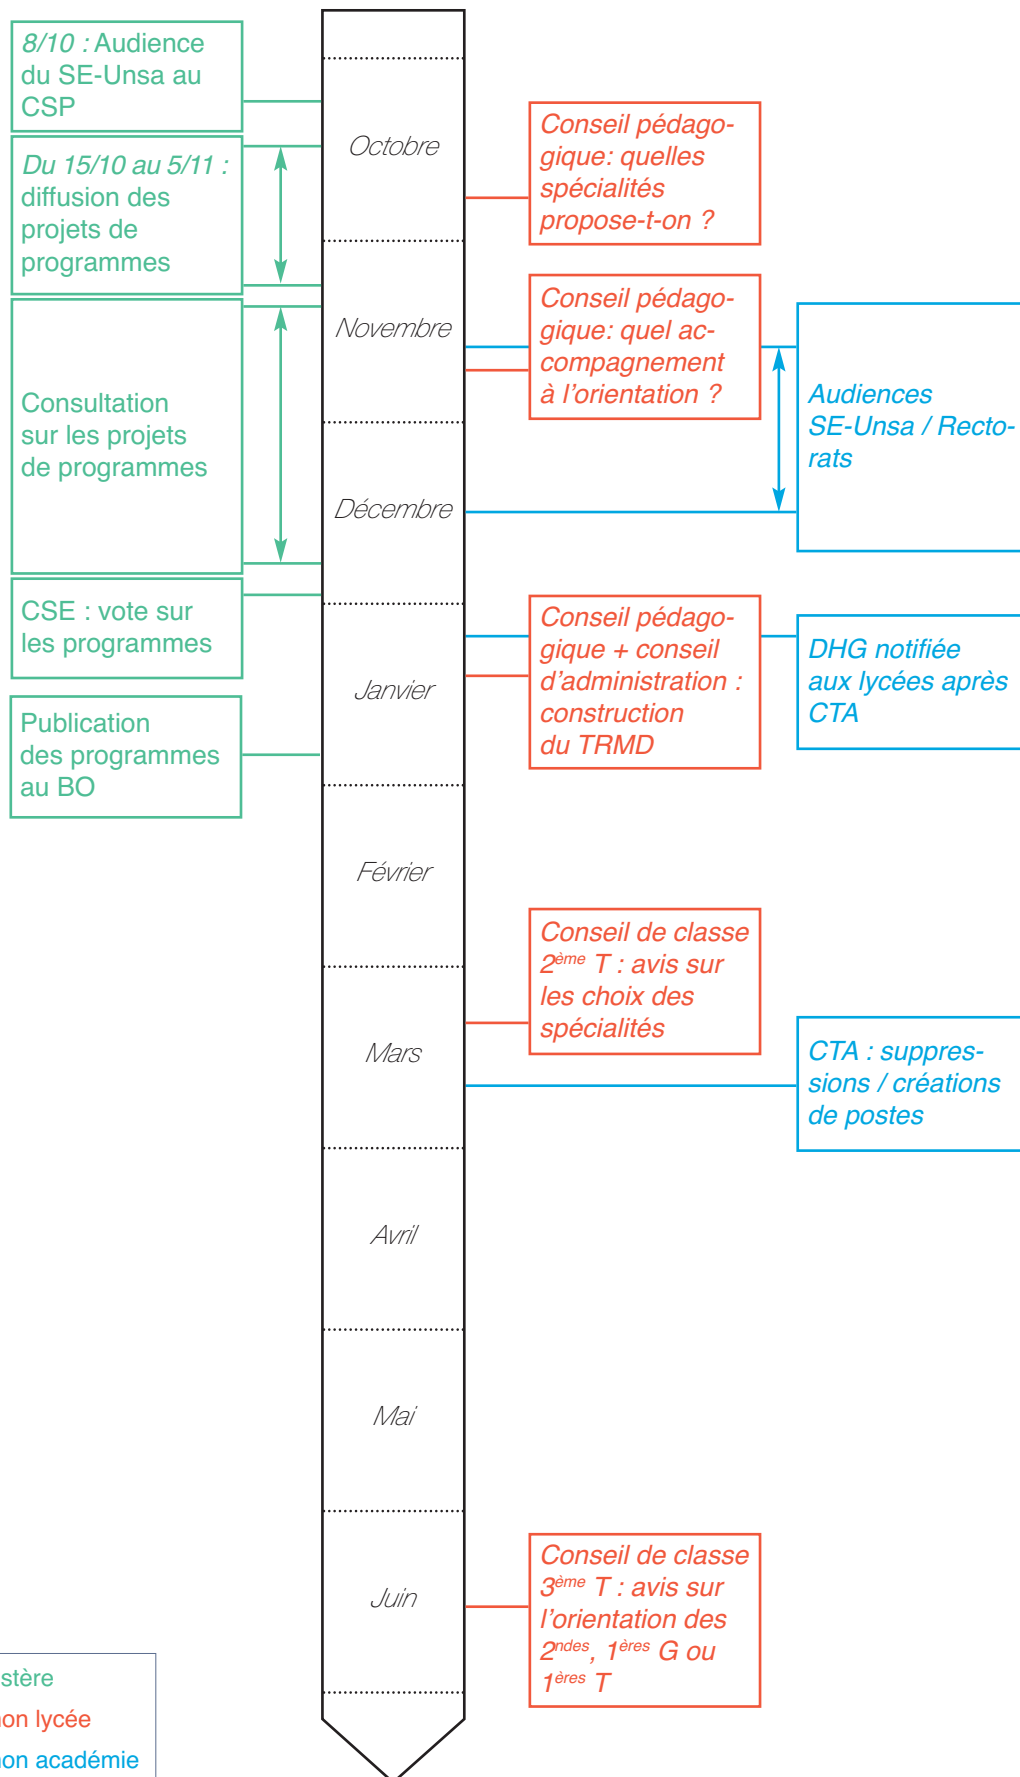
8/10 : Audience du SE-Unsa au CSP

Du 15/10 au 5/11 : diffusion des projets de programmes

Consultation sur les projets de programmes

CSE : vote sur les programmes

Publication des programmes au BO

Octobre

Novembre

Décembre

Janvier

Février

Mars

Avril

Mai

Juin

Conseil pédagogique: quelles spécialités propose-t-on ?

Conseil pédagogique: quel accompagnement à l'orientation ?

Conseil pédagogique + conseil d'administration : construction du TRMD

Conseil de classe 2ème T : avis sur les choix des spécialités

Conseil de classe 3ème T : avis sur l'orientation des 2ndes, 1ères G ou 1ères T

Audiences SE-Unsa / Rectorats

DHG notifiée aux lycées après CTA

CTA : suppressions / créations de postes

stère

non lycée

non académie